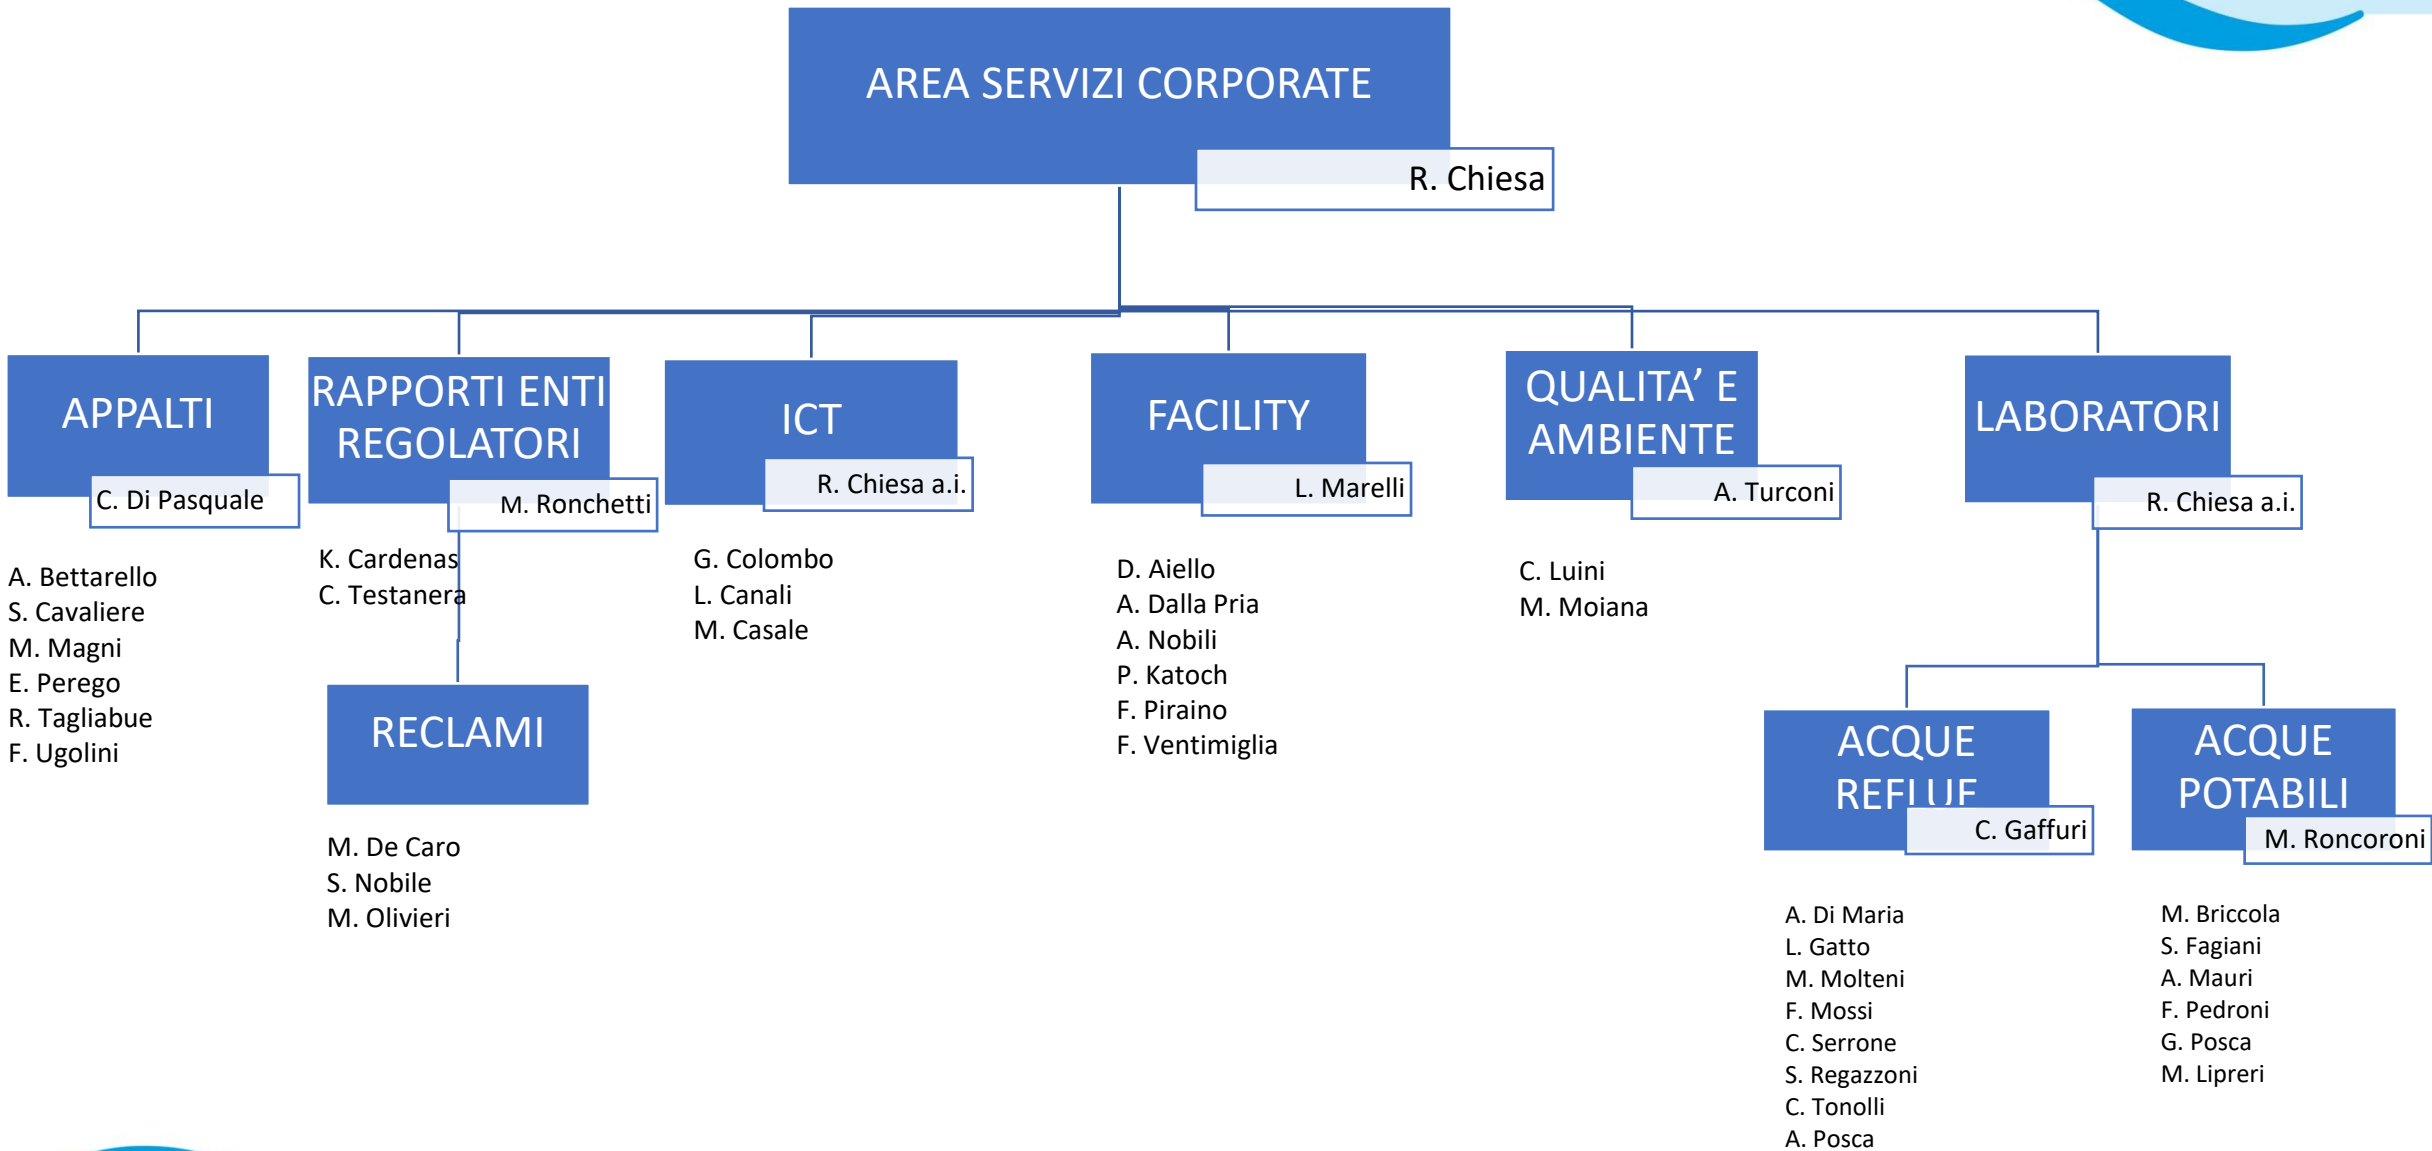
AREA SERVIZI CORPORATE

R. Chiesa

APPALTI

C. Di Pasquale

A. Bettarello
S. Cavaliere
M. Magni
E. Perego
R. Tagliabue
F. Ugolini

RAPPORTI ENTI REGOLATORI

M. Ronchetti

K. Cardenas
C. Testanera

RECLAMI

M. De Caro
S. Nobile
M. Olivieri

ICT

R. Chiesa a.i.

G. Colombo
L. Canali
M. Casale

FACILITY

L. Marelli

D. Aiello
A. Dalla Pria
A. Nobili
P. Katoch
F. Piraino
F. Ventimiglia

QUALITA' E AMBIENTE

A. Turconi

C. Luini
M. Moiana

LABORATORI

R. Chiesa a.i.

ACQUE REFLUE

C. Gaffuri

A. Di Maria
L. Gatto
M. Molteni
F. Mossi
C. Serrone
S. Regazzoni
C. Tonolli
A. Posca

ACQUE POTABILI

M. Roncoroni

M. Briccola
S. Fagiani
A. Mauri
F. Pedroni
G. Posca
M. Lipreri